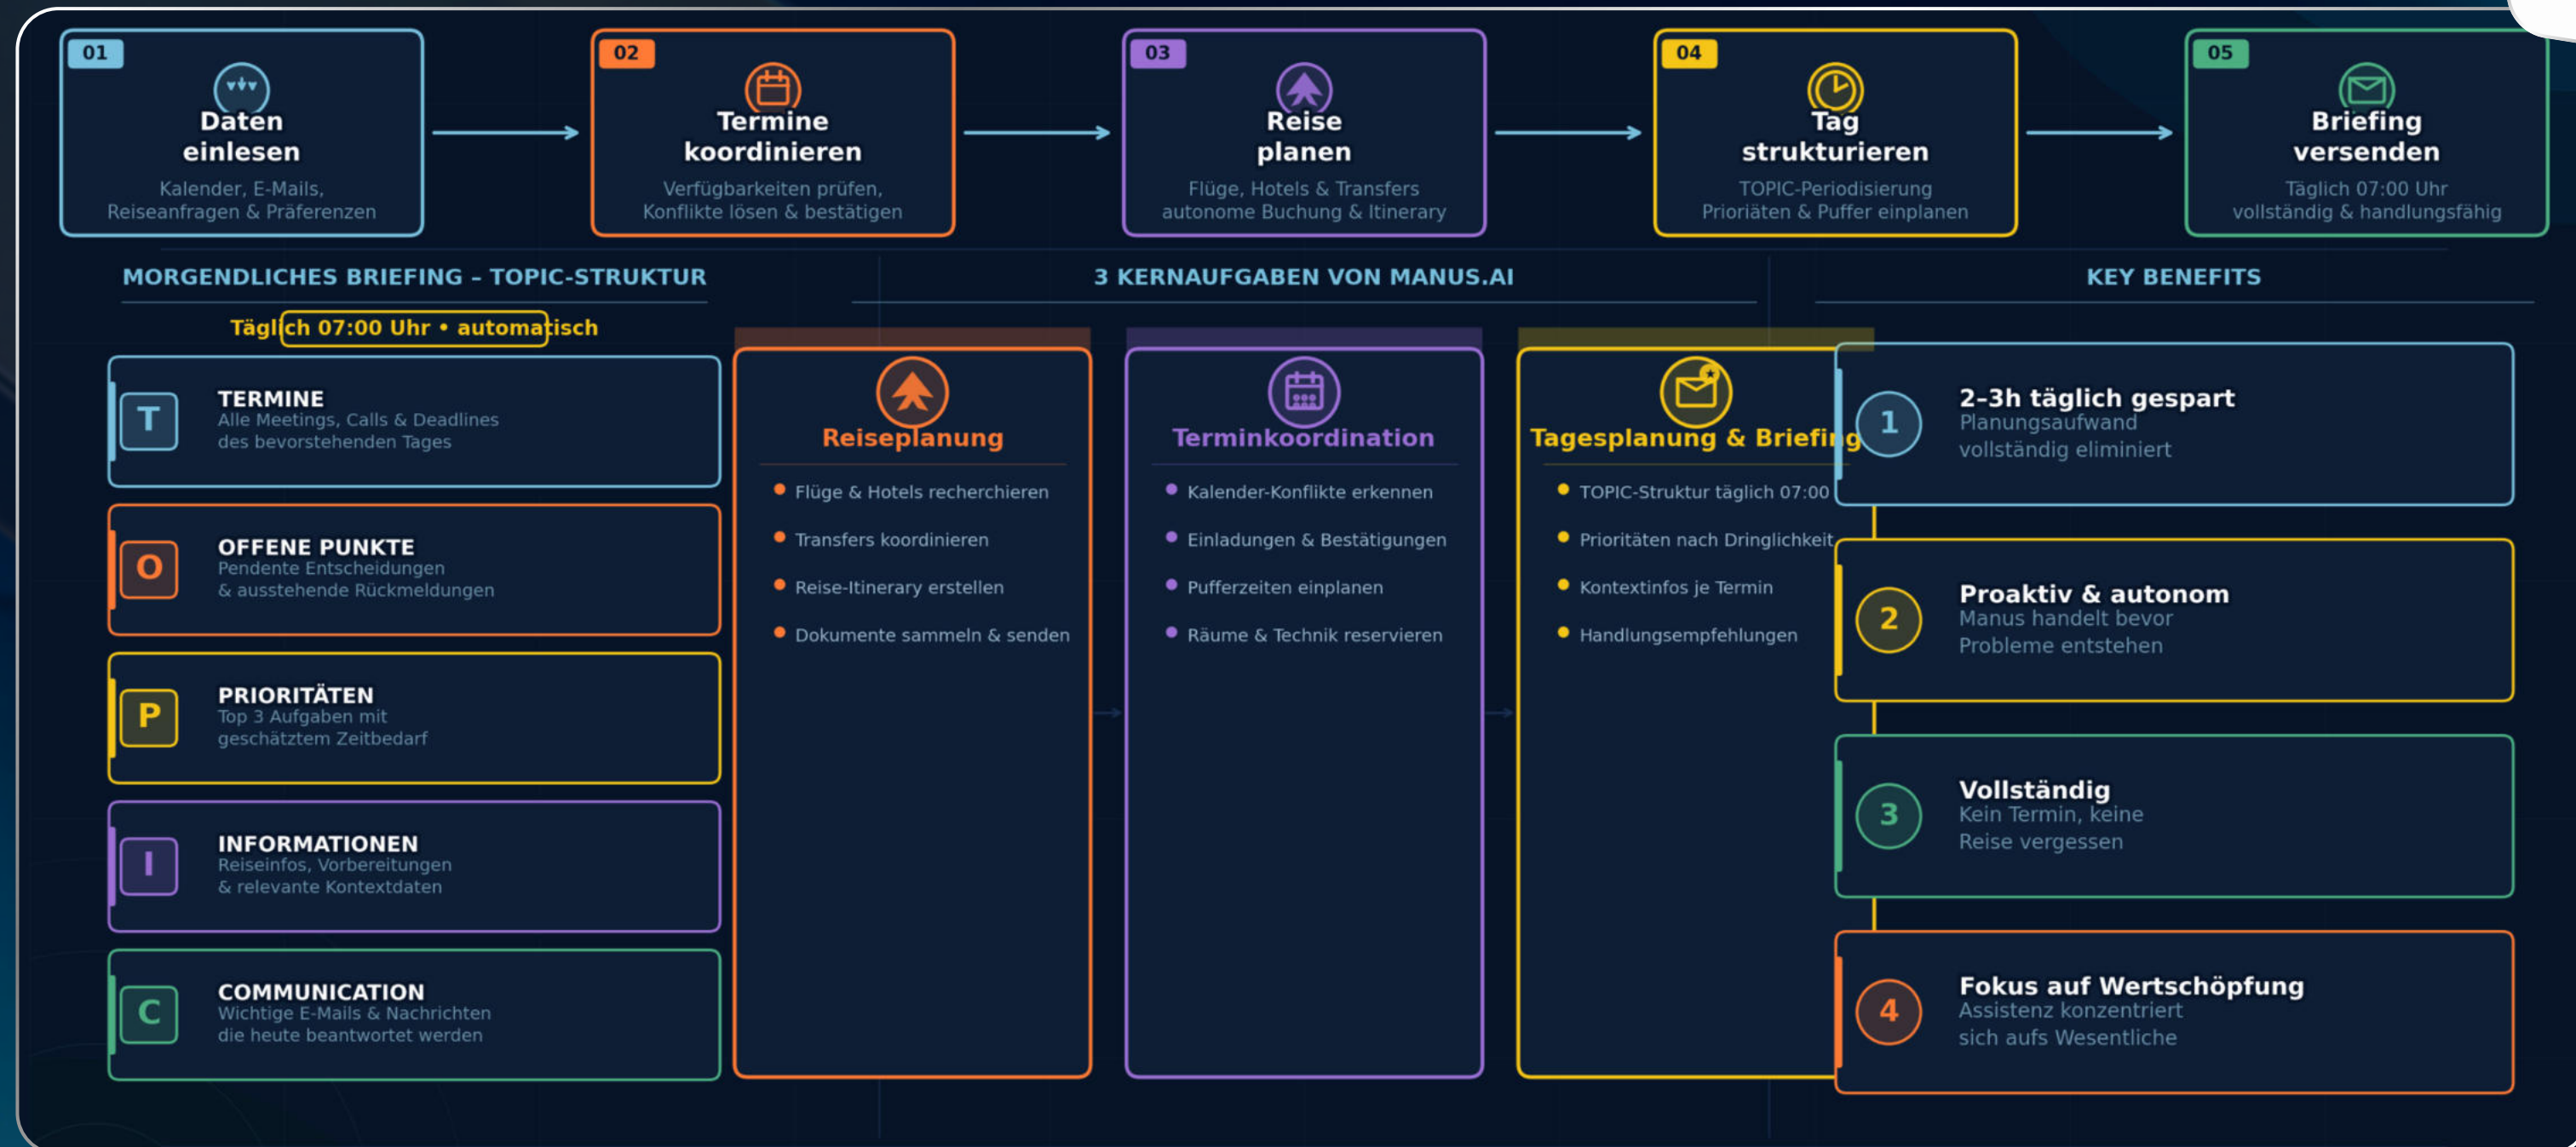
01
Daten einlesen
Kalender, E-Mails, Reiseanfragen & Präferenzen

02
Termine koordinieren
Verfügbarkeiten prüfen, Konflikte lösen & bestätigen

03
Reise planen
Flüge, Hotels & Transfers autonome Buchung & Itinerary

04
Tag strukturieren
TOPIC-Periodisierung Prioriäten & Puffer einplanen

05
Briefing versenden
Täglich 07:00 Uhr vollständig & handlungsfähig

MORGENDLICHES BRIEFING – TOPIC-STRUKTUR

Täglich 07:00 Uhr • automatisch

T
TERMINE
Alle Meetings, Calls & Deadlines des bevorstehenden Tages

O
OFFENE PUNKTE
Pendente Entscheidungen & ausstehende Rückmeldungen

P
PRIORITÄTEN
Top 3 Aufgaben mit geschätztem Zeitbedarf

I
INFORMATIONEN
Reiseinfos, Vorbereitungen & relevante Kontextdaten

C
COMMUNICATION
Wichtige E-Mails & Nachrichten die heute beantwortet werden

3 KERNAUFGABEN VON MANUS.AI

Reiseplanung
• Flüge & Hotels recherchieren
• Transfers koordinieren
• Reise-Itinerary erstellen
• Dokumente sammeln & senden

Terminkoordination
• Kalender-Konflikte erkennen
• Einladungen & Bestätigungen
• Pufferzeiten einplanen
• Räume & Technik reservieren

Tagesplanung & Briefing
• TOPIC-Struktur täglich 07:00
• Prioritäten nach Dringlichkeit
• Kontextinfos je Termin
• Handlungsempfehlungen

KEY BENEFITS

1
2-3h täglich gespart
Planungsaufwand vollständig eliminiert

2
Proaktiv & autonom
Manus handelt bevor Probleme entstehen

3
Vollständig
Kein Termin, keine Reise vergessen

4
Fokus auf Wertschöpfung
Assistenz konzentriert sich aufs Wesentliche